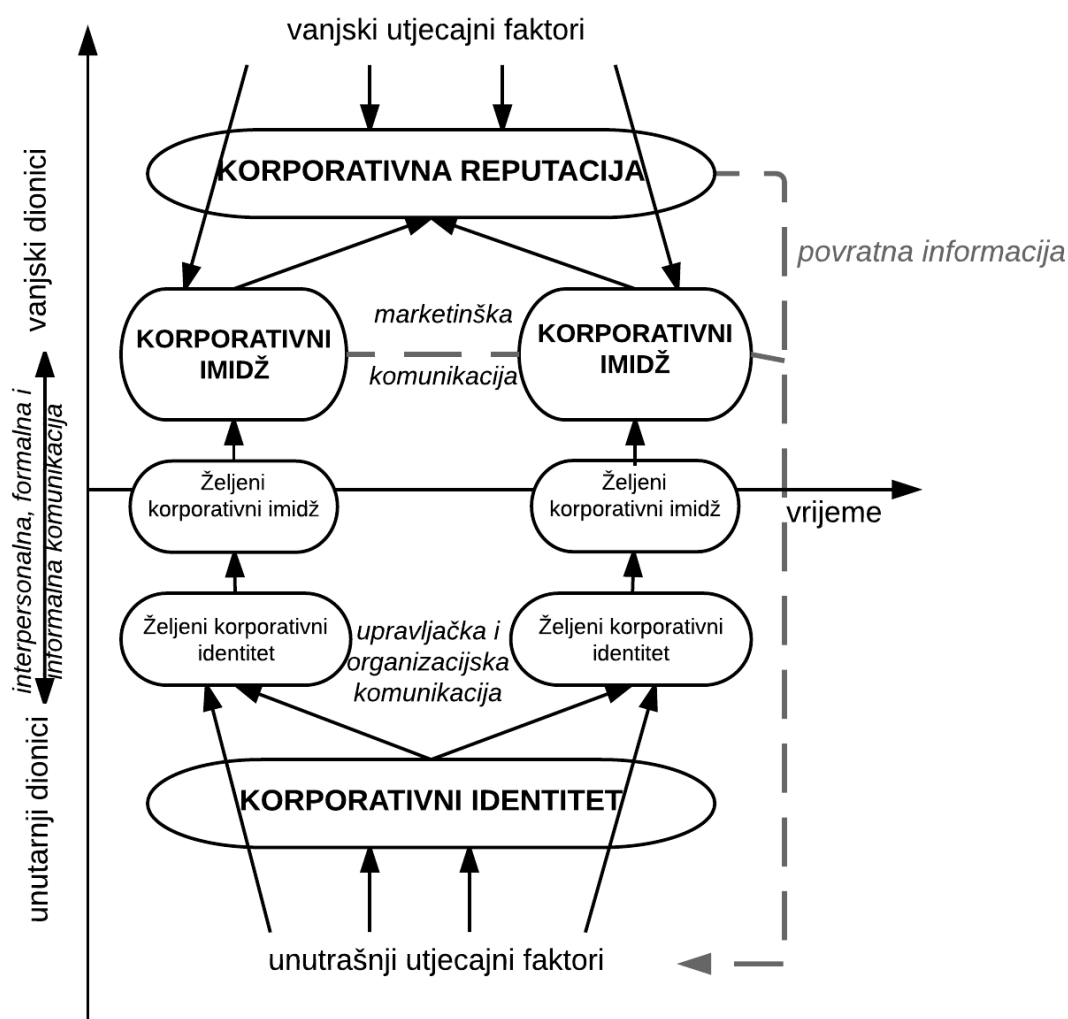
vanjski utjecajni faktori

KORPORATIVNA REPUTACIJA

povratna informacija

vanjski dionici

KORPORATIVNI IMIDŽ

marketinška komunikacija

KORPORATIVNI IMIDŽ

interpersonalna, formalna i informalna komunikacija

Željeni korporativni imidž

Željeni korporativni imidž

vrijeme

Željeni korporativni identitet

upravljačka i organizacijska komunikacija

Željeni korporativni identitet

unutarnji dionici

KORPORATIVNI IDENTITET

unutrašnji utjecajni faktori